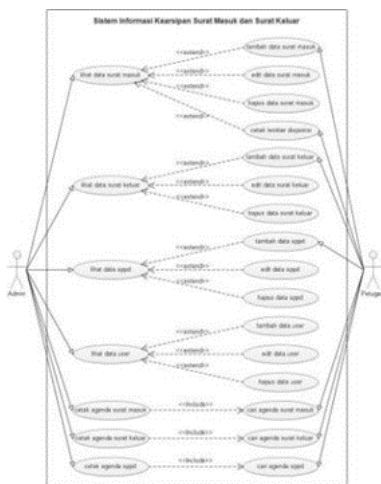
Sistem Informasi Kearsipan Surat Masuk dan Surat Keluar

lihat data surat masuk
<<extend>>
tambah data surat masuk
<<extend>>
edit data surat masuk
<<extend>>
hapus data surat masuk
<<extend>>
cetak lembar disposisi

lihat data surat keluar
<<extend>>
tambah data surat keluar
<<extend>>
edit data surat keluar
<<extend>>
hapus data surat keluar

lihat data sppd
<<extend>>
tambah data sppd
<<extend>>
edit data sppd
<<extend>>
hapus data sppd

lihat data user
<<extend>>
tambah data user
<<extend>>
edit data user
<<extend>>
hapus data user

cetak agenda surat masuk
<<include>>
cari agenda surat masuk

cetak agenda surat keluar
<<include>>
cari agenda surat keluar

cetak agenda sppd
<<include>>
cari agenda sppd

Admin

Petugas